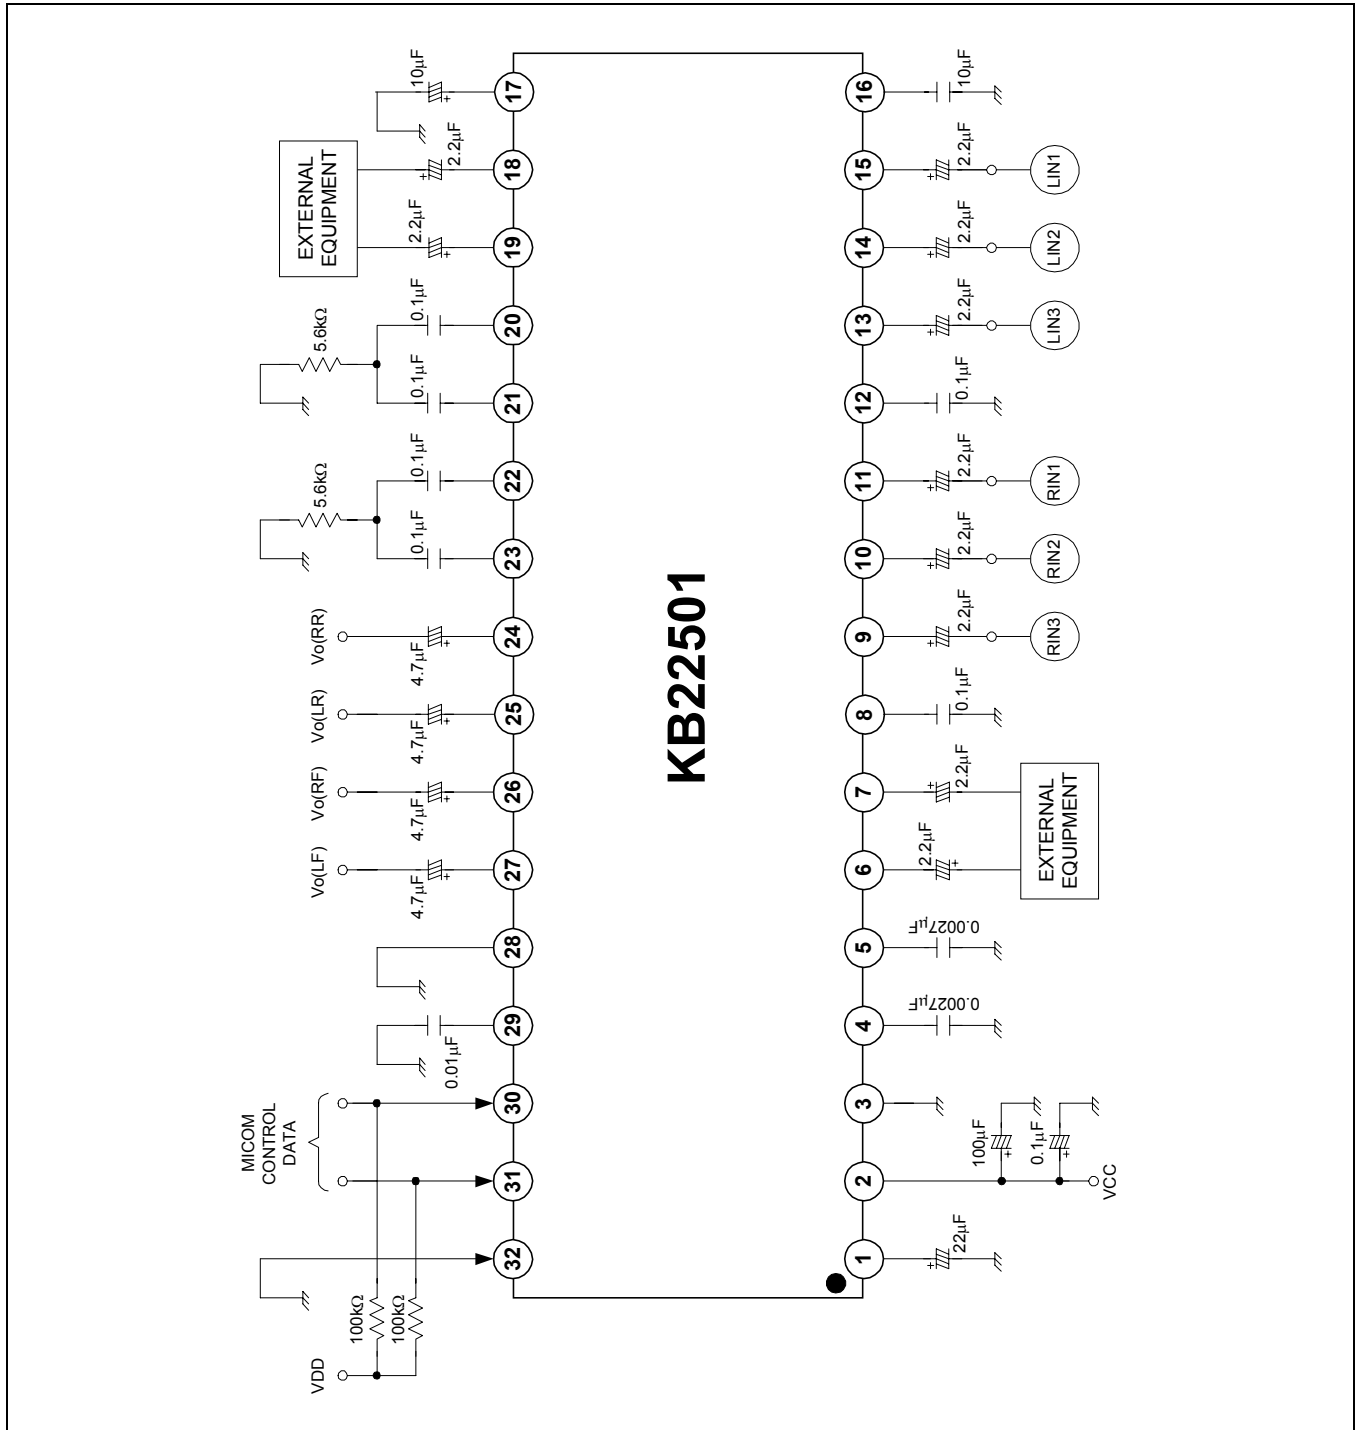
KB22501

17
10μF
18
2.2μF
19
2.2μF
EXTERNAL EQUIPMENT
20
0.1μF
5.6KΩ
21
0.1μF
22
0.1μF
5.6KΩ
23
0.1μF
24
4.7μF
Vo(RR)
25
4.7μF
Vo(LR)
26
4.7μF
Vo(RF)
27
4.7μF
Vo(LF)
28
29
0.01μF
30
31
MICOM CONTROL DATA
32
100KΩ
100KΩ
VDD

16
10μF
15
2.2μF
LIN1
14
2.2μF
LIN2
13
2.2μF
LIN3
12
0.1μF
11
2.2μF
RIN1
10
2.2μF
RIN2
9
2.2μF
RIN3
8
0.1μF
7
2.2μF
6
2.2μF
EXTERNAL EQUIPMENT
5
0.0027μF
4
0.0027μF
3
2
100μF
0.1μF
VCC
1
22μF